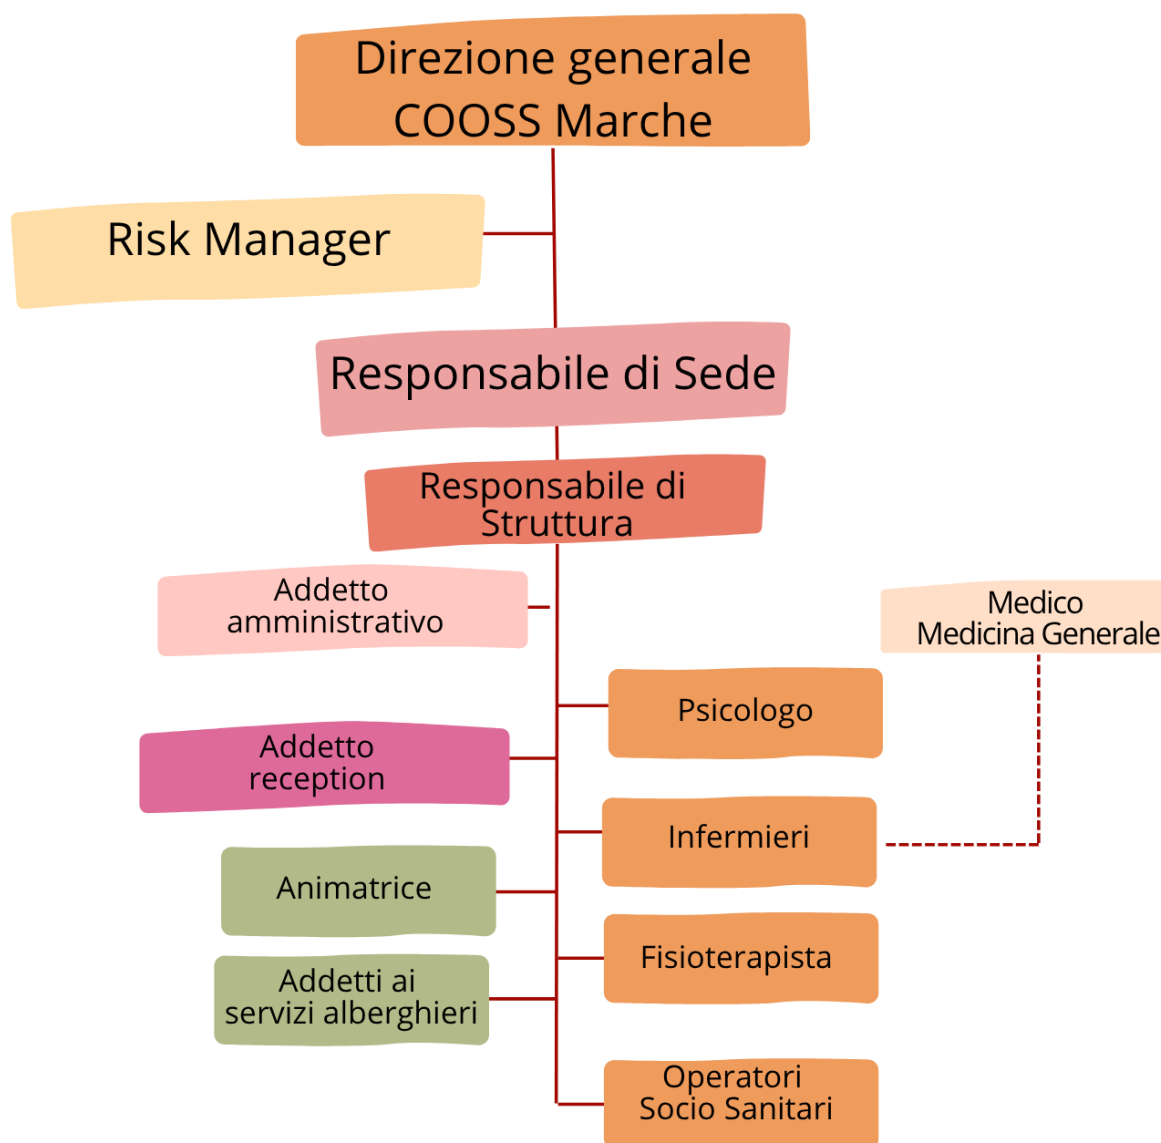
Direzione generale
COOSS Marche

Risk Manager

Responsabile di Sede

Responsabile di Struttura

Addetto amministrativo

Medico Medicina Generale

Psicologo

Addetto reception

Infermieri

Animatrice

Fisioterapista

Addetti ai servizi alberghieri

Operatori Socio Sanitari